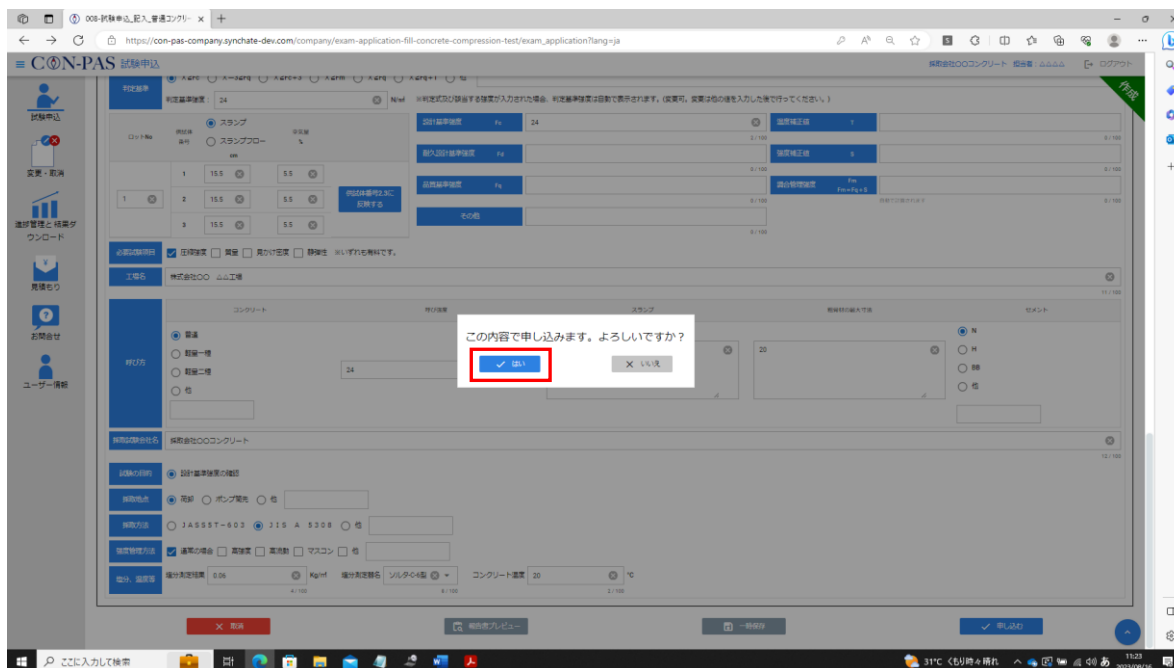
008-試験申込_記入_普通コンクリー ×

https://con-pas-company.synchate-dev.com/company/exam-application-fill-concrete-compression-test/exam_application?lang=ja

≡ CON-PAS 試験申込

採取会社〇〇コンクリート 担当者 △△△△ ログアウト

試験申込

変更・取消

進捗管理と結果ダウンロード

見積もり

お問合せ

ユーザー情報

作成

判定基準

判定基準強度 24 N/㎟ ※判定式及び設計基準強度が入力された場合、判定基準強度は自動で表示されます。(変更可、変更は他の値を入力した後で行ってください。)

ロットNo

供試体番号

スランプ

スランプフロー

空気量 %

1 15.5 5.5

1 2 15.5 5.5

3 15.5 5.5

供試体番号2,3に反映する

設計基準強度 Fc 24

耐久設計基準強度 Fd

品質基準強度 Fq

その他

温度補正値 T

強度補正値 S

調合管理強度 Fm Fm=Fq+S

必要試験項目 圧縮強度 質量 見かけ密度 静弾性 ※いずれも有料です。

工場名 株式会社〇〇 △△工場

コンクリート 呼び強度 スランプ 粗骨材の最大寸法 セメント

呼び方

普通

軽量一種

軽量二種

他

24

20

N

H

BB

他

採取試験会社名 採取会社〇〇コンクリート

試験の目的 設計基準強度の確認

採取地点 荷卸 ポンプ筒先 他

採取方法 JASS5T-603 JIS A 5308 他

強度管理方法 通常の場合 高強度 高流動 マスコン 他

塩分、温度度 塩分測定残度 0.06 Kg/㎥ 塩分測定器名 ソルタクールCー6型 コンクリート温度 20 ℃

この内容で申し込みます。よろしいですか？

はい

いいえ

取消

報告書プレビュー

一時保存

申し込む

ここに入力して検索

31℃ くもり時々晴れ

11:23